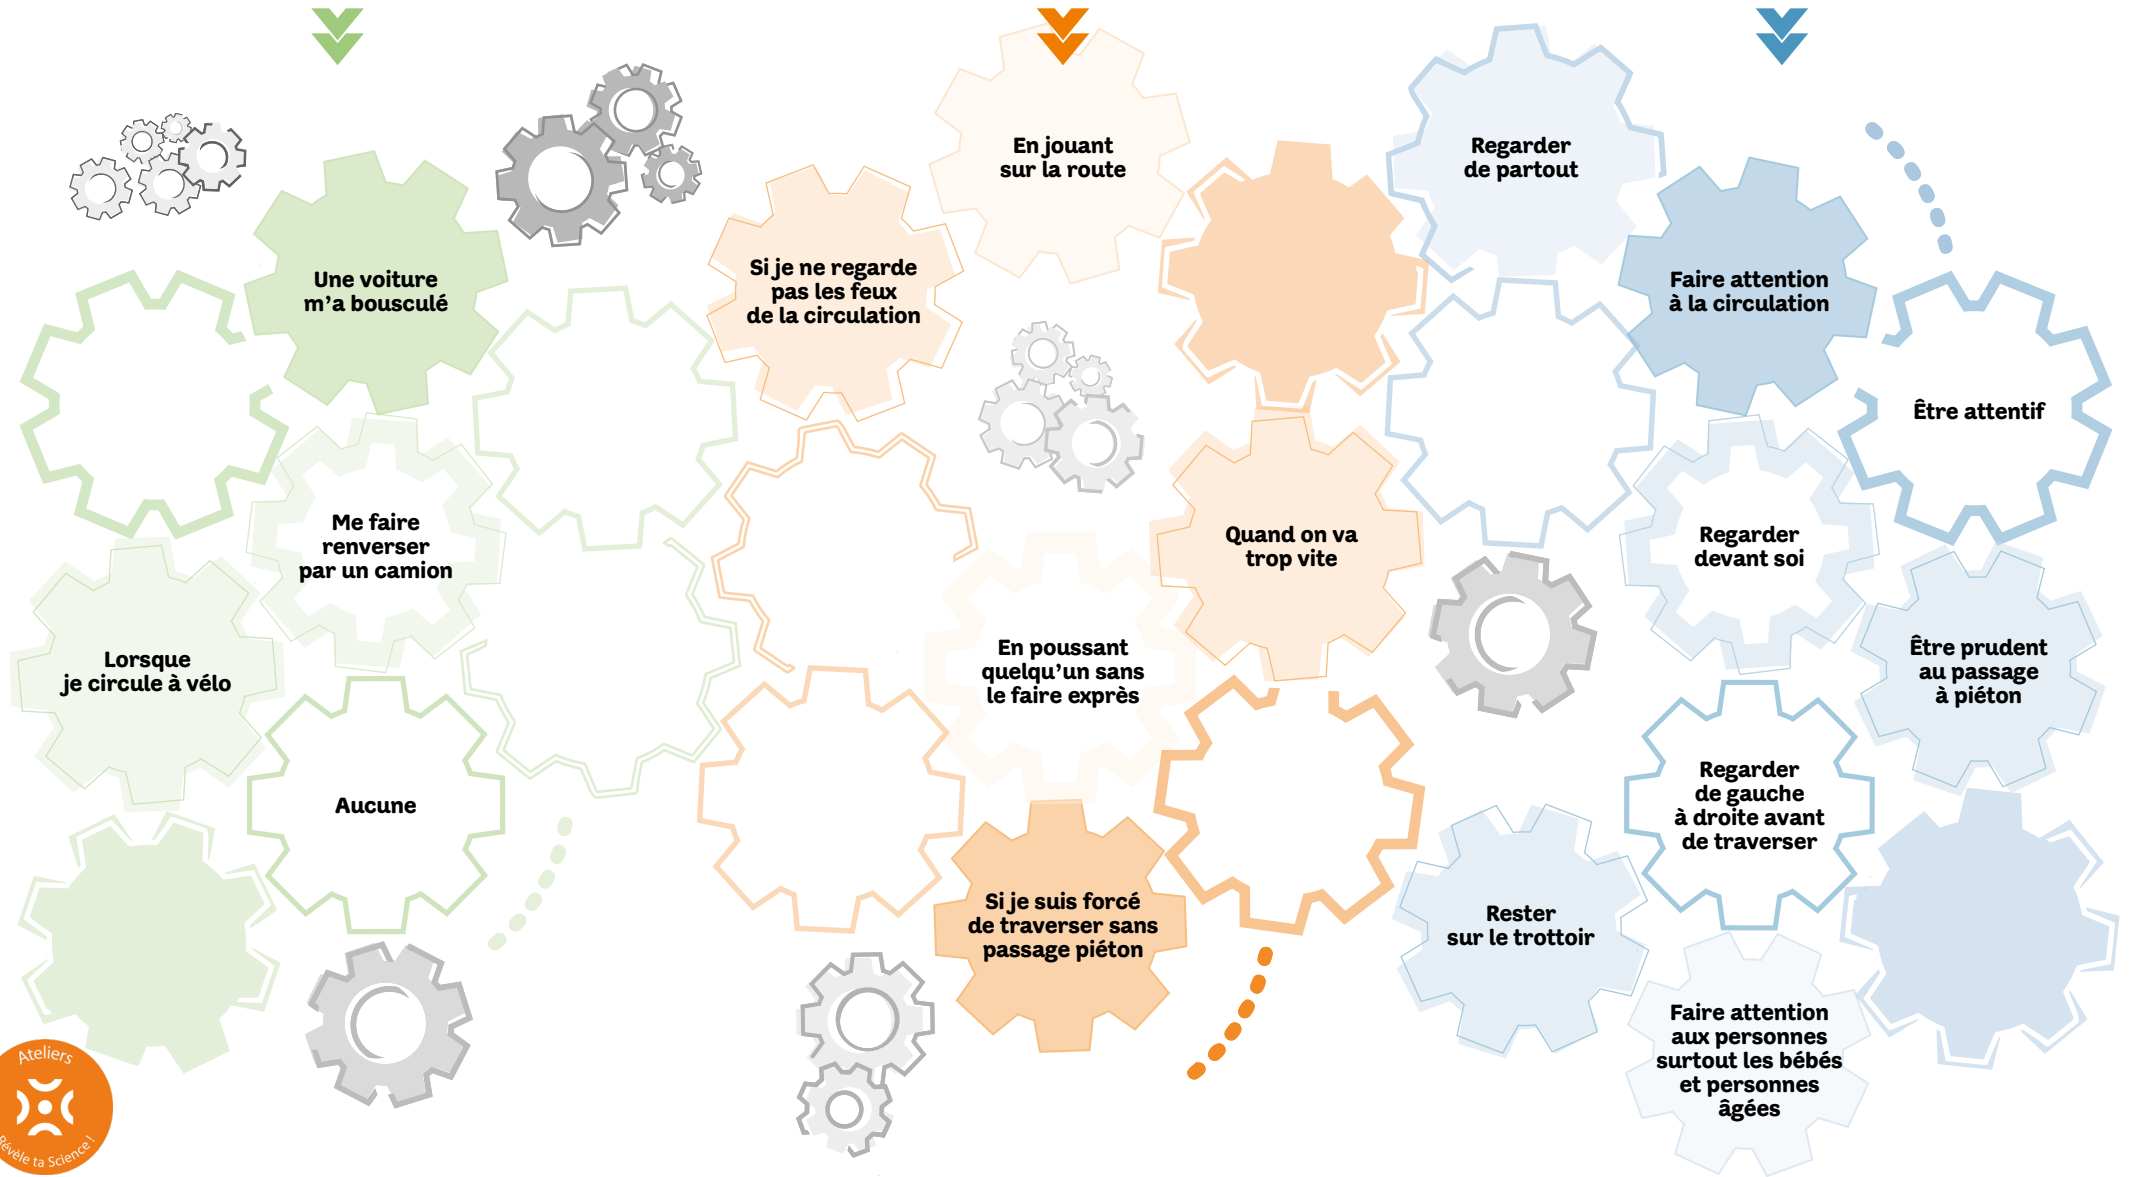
Une voiture m'a bousculé

Me faire renverser par un camion

Lorsque je circule à vélo

Aucune

Si je ne regarde pas les feux de la circulation

En jouant sur la route

En poussant quelqu'un sans le faire exprès

Si je suis forcé de traverser sans passage piéton

Quand on va trop vite

Regarder de partout

Faire attention à la circulation

Être attentif

Regarder devant soi

Être prudent au passage à piéton

Regarder de gauche à droite avant de traverser

Rester sur le trottoir

Faire attention aux personnes surtout les bébés et personnes âgées

Ateliers
Révèle ta Science !